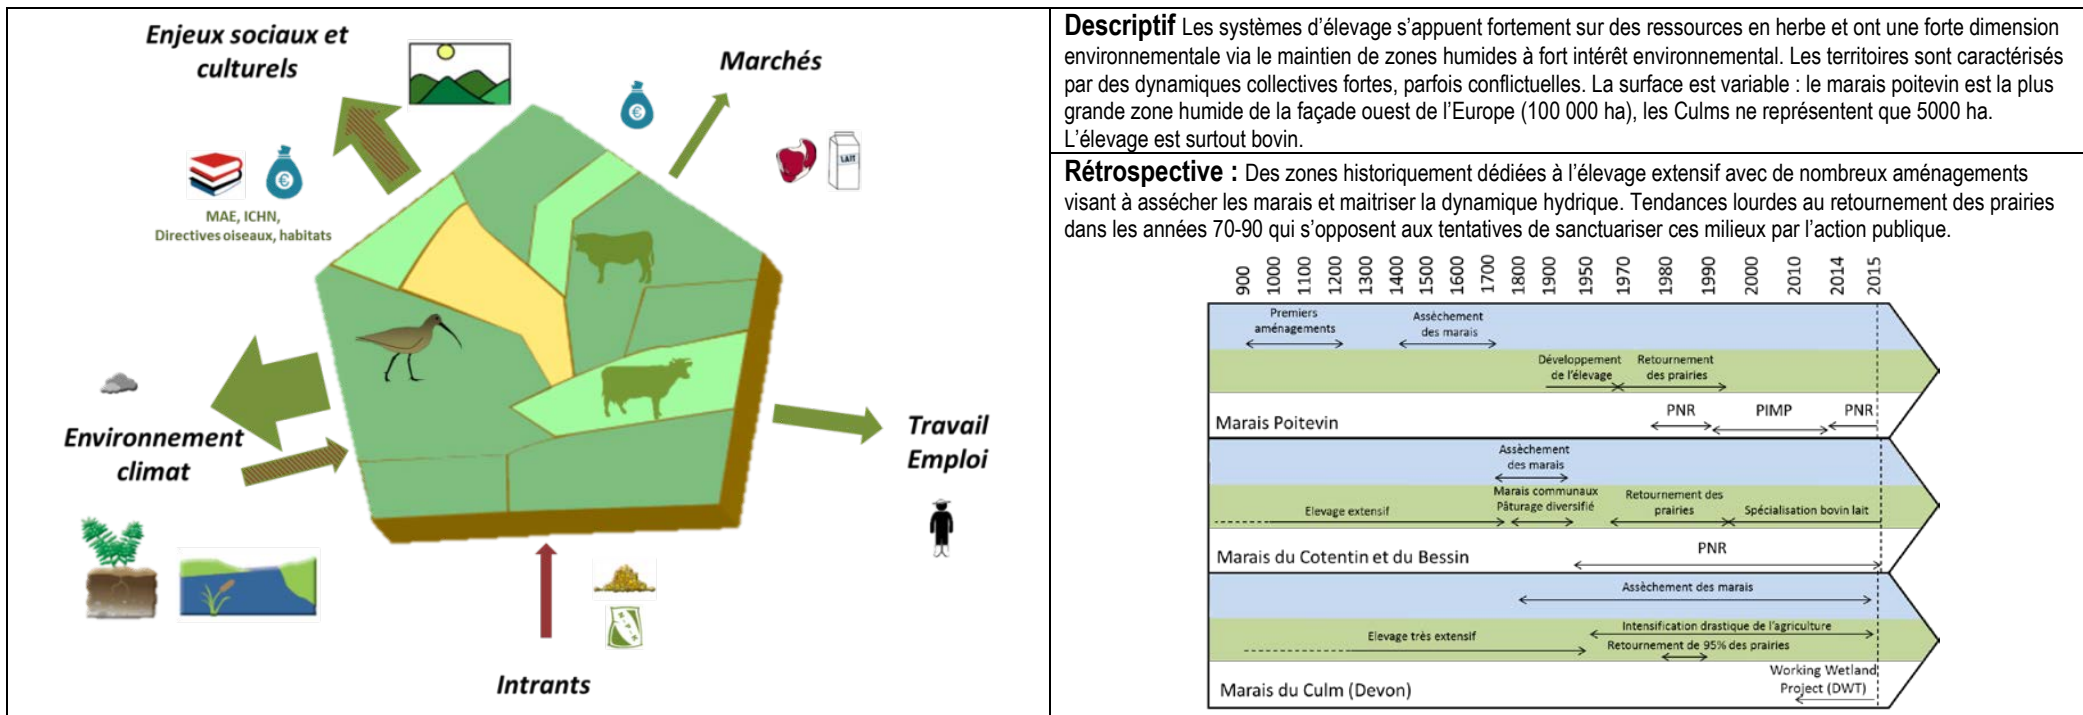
Enjeux sociaux et culturels

Marchés

LAIT

MAE, ICHN, Directives oiseaux, habitats

Environnement climat

Travail Emploi

Intrants

**Descriptif** Les systèmes d'élevage s'appuient fortement sur des ressources en herbe et ont une forte dimension environnementale via le maintien de zones humides à fort intérêt environnemental. Les territoires sont caractérisés par des dynamiques collectives fortes, parfois conflictuelles. La surface est variable : le marais poitevin est la plus grande zone humide de la façade ouest de l'Europe (100 000 ha), les Culms ne représentent que 5000 ha. L'élevage est surtout bovin.

**Rétrospective :** Des zones historiquement dédiées à l'élevage extensif avec de nombreux aménagements visant à assécher les marais et maitriser la dynamique hydrique. Tendances lourdes au retournement des prairies dans les années 70-90 qui s'opposent aux tentatives de sanctuariser ces milieux par l'action publique.

900 1000 1100 1200 1300 1400 1500 1600 1700 1800 1900 1950 1970 1980 1990 2000 2010 2014 2015

Premiers aménagements
Assèchement des marais
Développement de l'élevage
Retournement des prairies
PNR
PIMP
PNR
Marais Poitevin

Assèchement des marais
Marais communaux Pâturage diversifié
Elevage extensif
Retournement des prairies
Spécialisation bovin lait
PNR
Marais du Cotentin et du Bessin

Assèchement des marais
Intensification drastique de l'agriculture
Elevage très extensif
Retournement de 95% des prairies
Working Wetland Project (DWT)
Marais du Culm (Devon)